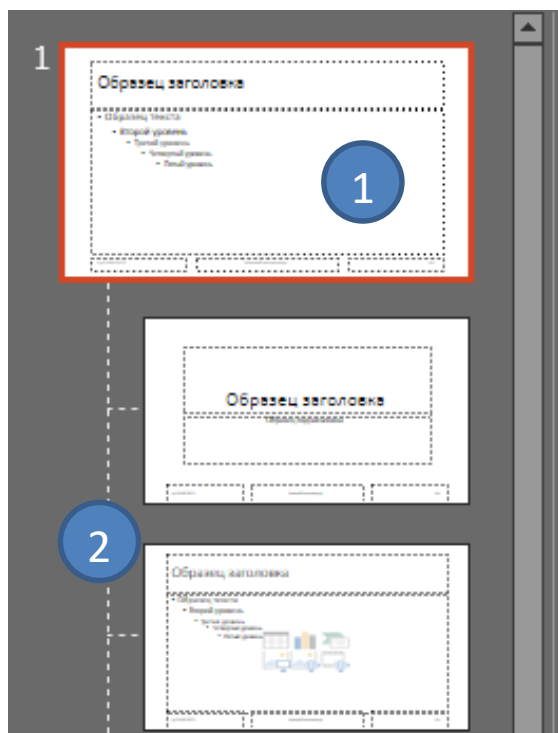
1

Образец заголовка

• Образец текста
• Второй уровень
• Третий уровень
• Четвертый уровень
• Пятый уровень

1

Образец заголовка

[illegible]

2

Образец заголовка

• Образец текста
• Второй уровень
• Третий уровень
• Четвертый уровень
• Пятый уровень